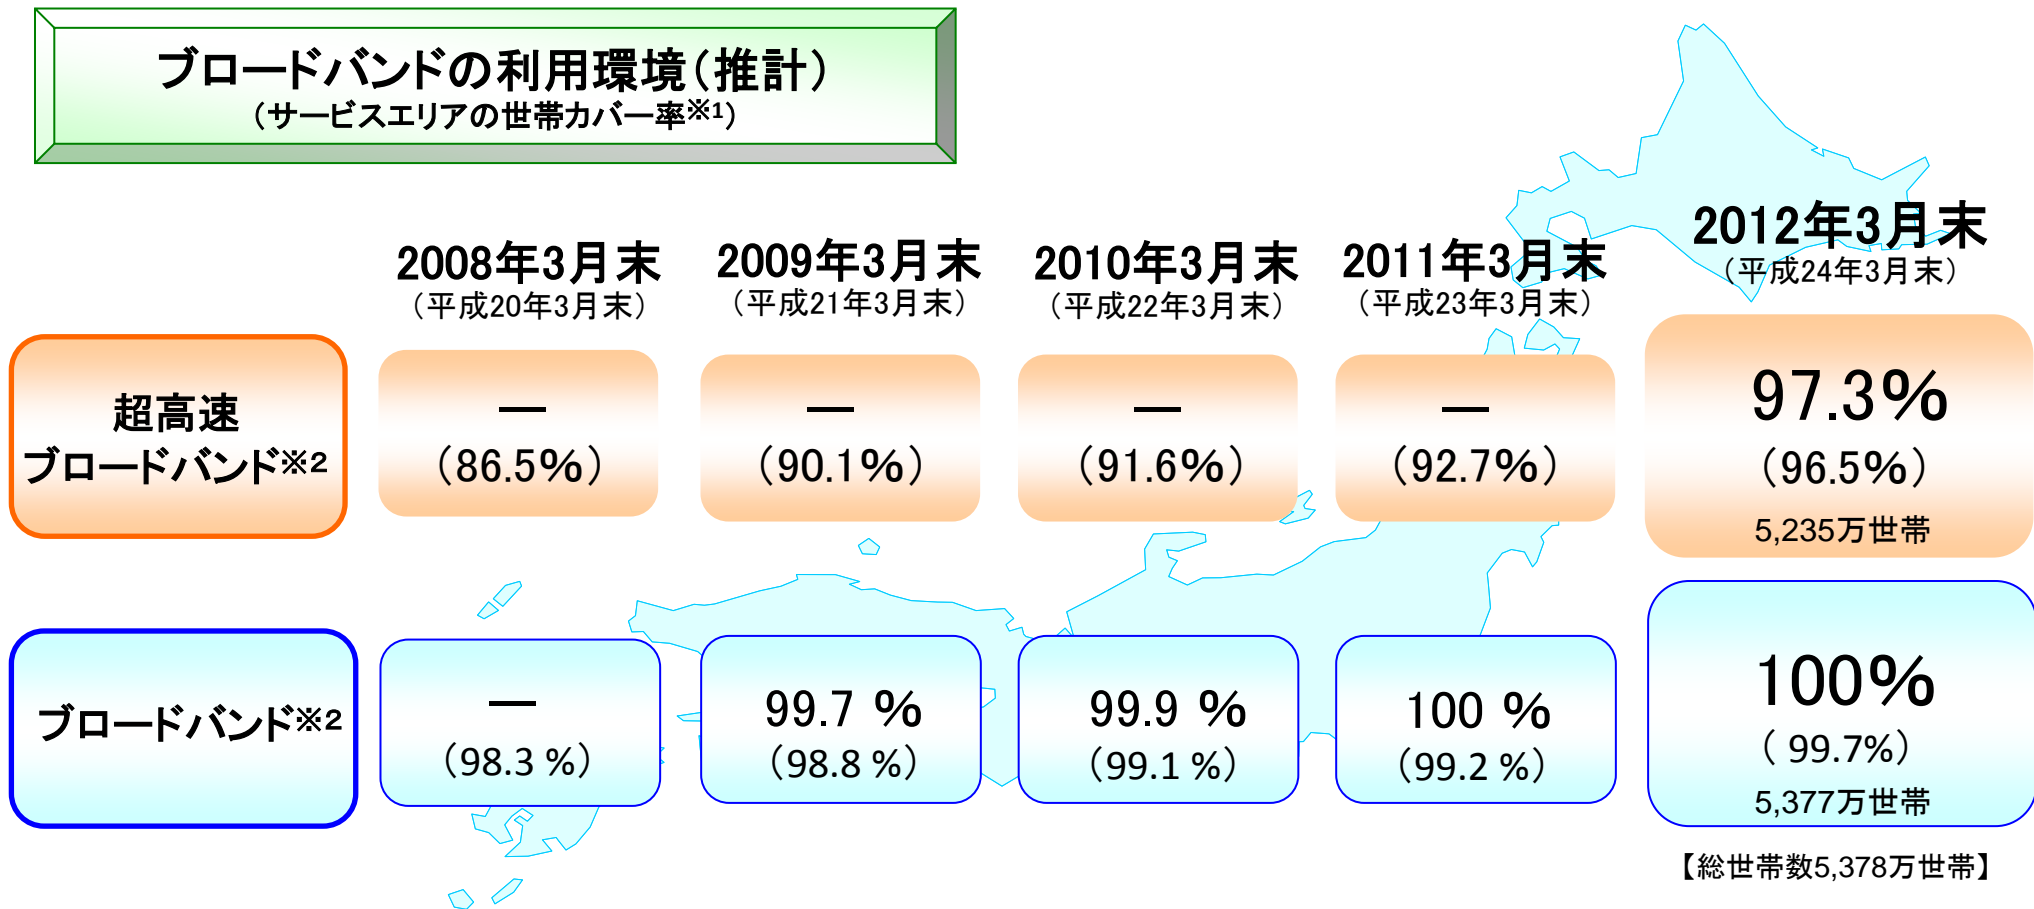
ブロードバンドの利用環境(推計)
(サービスエリアの世帯カバー率※1)

| | 2008年3月末 (平成20年3月末) | 2009年3月末 (平成21年3月末) | 2010年3月末 (平成22年3月末) | 2011年3月末 (平成23年3月末) | 2012年3月末 (平成24年3月末) |
|---|---|---|---|---|---|
| 超高速ブロードバンド※2 | — (86.5%) | — (90.1%) | — (91.6%) | — (92.7%) | 97.3% (96.5%) 5,235万世帯 |
| ブロードバンド※2 | — (98.3 %) | 99.7 % (98.8 %) | 99.9 % (99.1 %) | 100 % (99.2 %) | 100% ( 99.7%) 5,377万世帯 |

【総世帯数5,378万世帯】